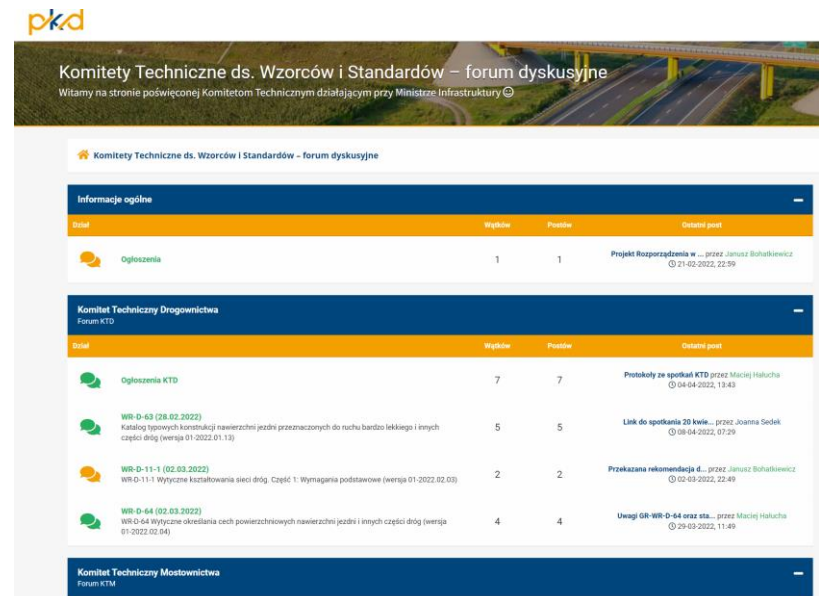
pkd

Komitety Techniczne ds. Wzorców i Standardów – forum dyskusyjne

Witamy na stronie poświęconej Komitetom Technicznym działającym przy Ministrze Infrastruktury ☺

Komitety Techniczne ds. Wzorców i Standardów – forum dyskusyjne

Informacje ogólne

| Dział | Wątków | Postów | Ostatni post |
|---|---|---|---|
| Ogłoszenia | 1 | 1 | Projekt Rozporządzenia w ... przez Janusz Bohatkiewicz 21-02-2022, 22:59 |

Komitet Techniczny Drogownictwa
Forum KTD

| Dział | Wątków | Postów | Ostatni post |
|---|---|---|---|
| Ogłoszenia KTD | 7 | 7 | Protokoły ze spotkań KTD przez Maciej Hałucha 04-04-2022, 13:43 |
| WR-D-63 (28.02.2022) Katalog typowych konstrukcji nawierzchni jezdni przeznaczonych do ruchu bardzo lekkiego i innych części dróg (wersja 01-2022.01.13) | 5 | 5 | Link do spotkania 20 kwie... przez Joanna Sedek 08-04-2022, 07:29 |
| WR-D-11-1 (02.03.2022) WR-D-11-1 Wytyczne kształtowania sieci dróg. Część 1: Wymagania podstawowe (wersja 01-2022.02.03) | 2 | 2 | Przekazana rekomendacja d... przez Janusz Bohatkiewicz 02-03-2022, 22:49 |
| WR-D-64 (02.03.2022) WR-D-64 Wytyczne określania cech powierzchniowych nawierzchni jezdni i innych części dróg (wersja 01-2022.02.04) | 4 | 4 | Uwagi GR-WR-D-64 oraz sta... przez Maciej Hałucha 29-03-2022, 11:49 |

Komitet Techniczny Mostownictwa
Forum KTM